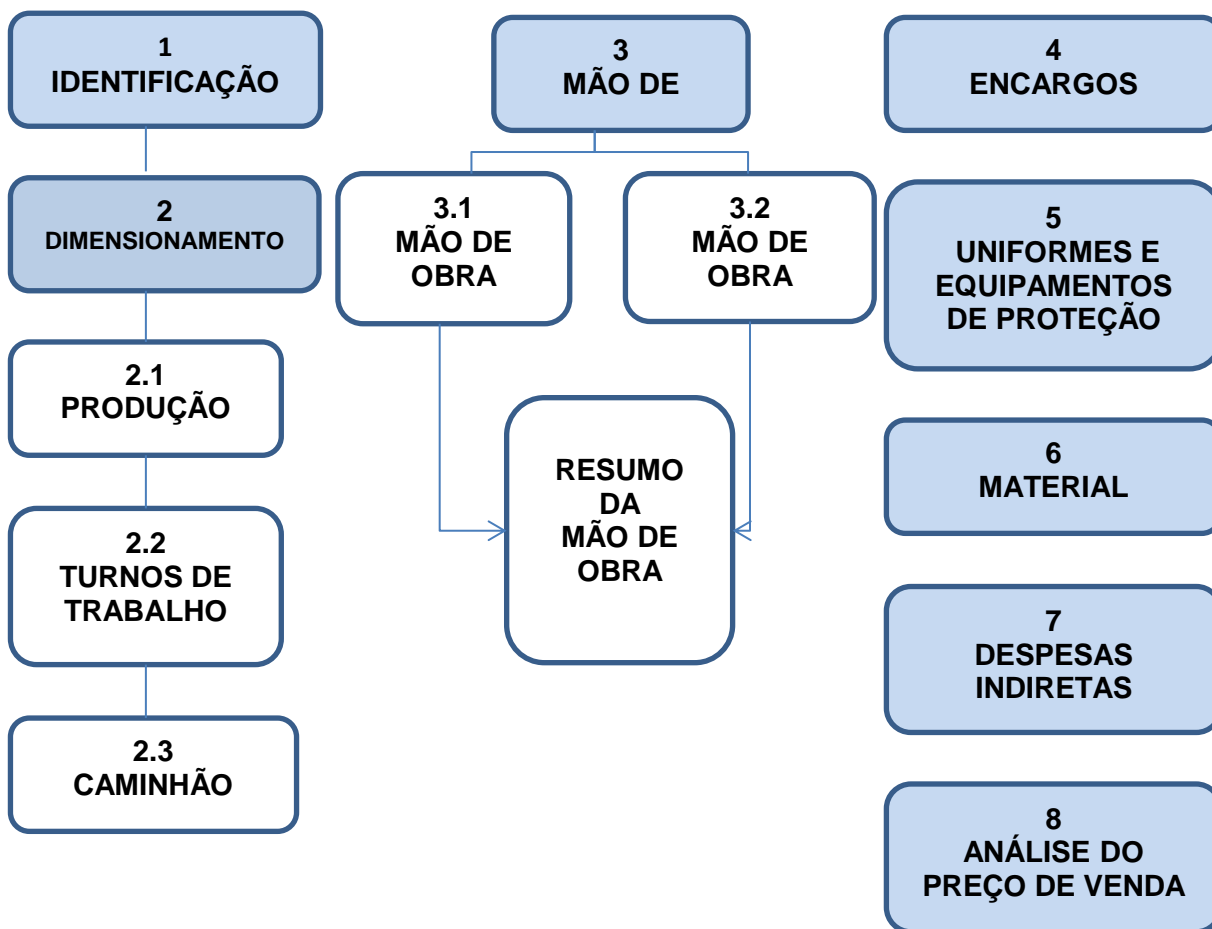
1
IDENTIFICAÇÃO

2
DIMENSIONAMENTO

2.1
PRODUÇÃO

2.2
TURNOS DE TRABALHO

2.3
CAMINHÃO

3
MÃO DE

3.1
MÃO DE OBRA

3.2
MÃO DE OBRA

RESUMO DA MÃO DE OBRA

4
ENCARGOS

5
UNIFORMES E EQUIPAMENTOS DE PROTEÇÃO

6
MATERIAL

7
DESPESAS INDIRETAS

8
ANÁLISE DO PREÇO DE VENDA